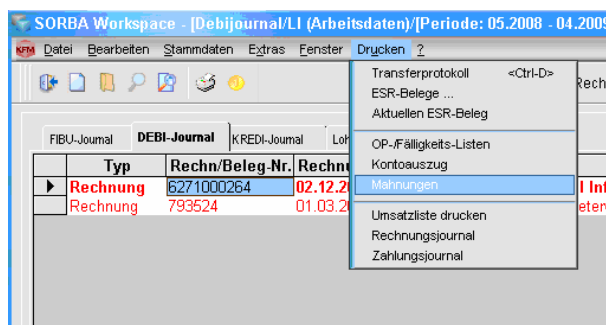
SORBA Workspace - [Debijournal/LI (Arbeitsdaten)/[Periode: 05.2008 - 04.2009

KFM Datei Bearbeiten Stammdaten Extras Fenster Drucken ?

Rechn

FIBU-Journal DEBI-Journal KREDI-Journal Loh

| | Typ | Rechn/Beleg-Nr. | Rechnu |
|---|---|---|---|
| ▶ | Rechnung | 6271000264 | 02.12.2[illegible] |
| | Rechnung | 793524 | 01.03.2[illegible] |

I Inf
eten

Transferprotokoll <Ctrl-D>
ESR-Belege ...
Aktuellen ESR-Beleg
OP-/Fälligkeits-Listen
Kontoauszug
Mahnungen
Umsatzliste drucken
Rechnungsjournal
Zahlungsjournal